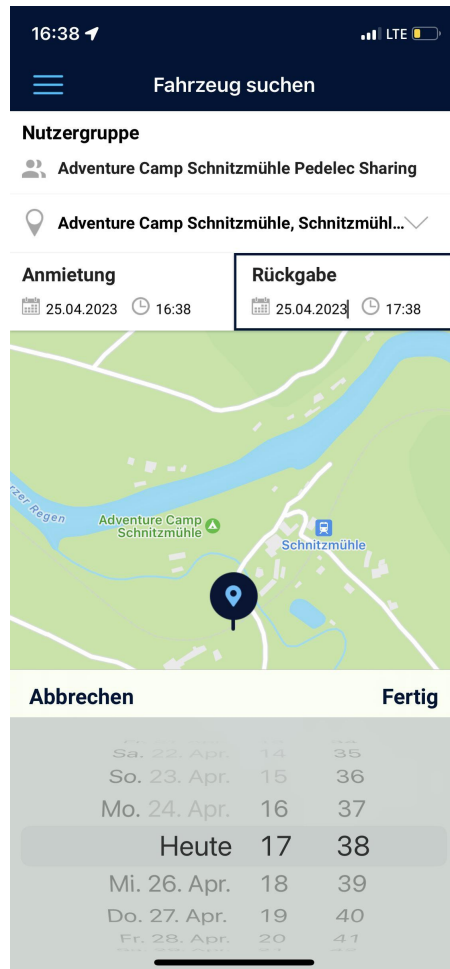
16:38
LTE

Fahrzeug suchen

Nutzergruppe
Adventure Camp Schnitzmühle Pedelec Sharing

Adventure Camp Schnitzmühle, Schnitzmühl...

Anmietung
25.04.2023 16:38

Rückgabe
25.04.2023 17:38

rzer Regen
Adventure Camp Schnitzmühle
Schnitzmühle

Abbrechen
Fertig

Sa. 22. Apr. 14 35
So. 23. Apr. 15 36
Mo. 24. Apr. 16 37
Heute 17 38
Mi. 26. Apr. 18 39
Do. 27. Apr. 19 40
Fr. 28. Apr. 20 41